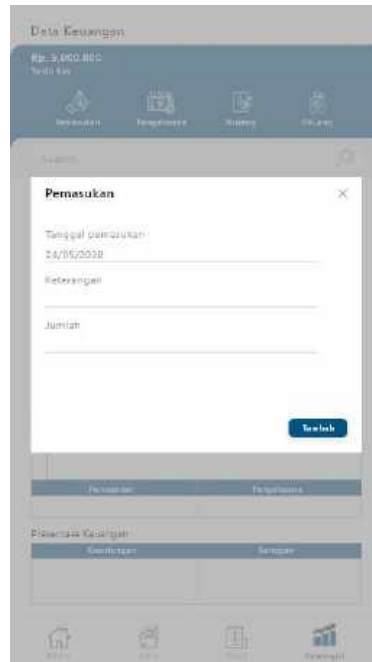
Data Keuangan

Rp. 5.000.000
Saldo Kas

Pemasukan
Pengeluaran
Hutang
Piutang

Search

Pemasukan

×

Tanggal pemasukan
24/05/2020

Keterangan

Jumlah

Tambah

Pemasukan
Pengeluaran

Presentase Keuangan
Keterangan
Kategori

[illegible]
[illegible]
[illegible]
Keuangan